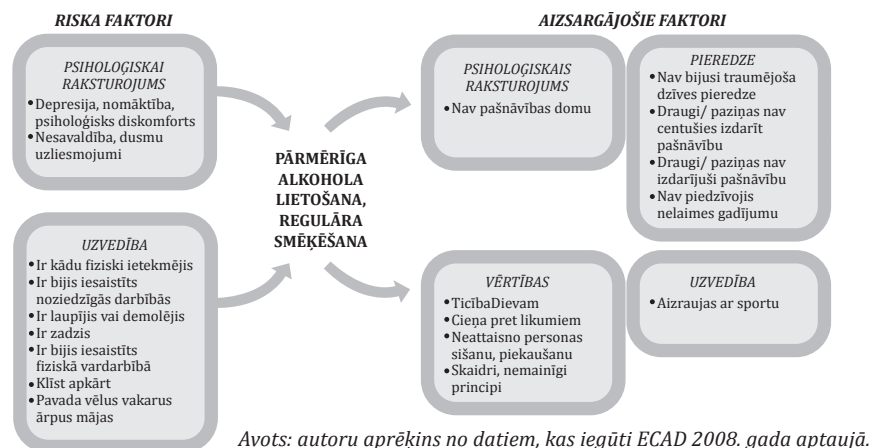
RISKA FAKTORI

AIZSARGĀJOŠIE FAKTORI

PSIHOLOĢISKAI RAKSTUROJUMS
•Depresija, nomāktība, psiholoģisks diskomforts
•Nesavaldība, dusmu uzliesmojumi

UZVEDĪBA
•Ir kādu fiziski ietekmējis
•Ir bijis iesaistīts noziedzīgās darbībās
•Ir laupījis vai demolējis
•Ir zadzis
•Ir bijis iesaistīts fiziskā vardarbībā
•Klīst apkārt
•Pavada vēlus vakarus ārpus mājas

PĀRMĒRĪGA ALKOHOLA LIETOŠANA, REGULĀRA SMĒĶĒŠANA

PSIHOLOĢISKAIS RAKSTUROJUMS
•Nav pašnāvības domu

PIEREDZE
•Nav bijusi traumējoša dzīves pieredze
•Draugi/ paziņas nav centušies izdarīt pašnāvību
•Draugi/ paziņas nav izdarījuši pašnāvību
•Nav piedzīvojis nelaimes gadījumu

VĒRTĪBAS
•TicībaDievam
•Cieņa pret likumiem
•Neattaisno personas sišanu, piekaušanu
•Skaidri, nemainīgi principi

UZVEDĪBA
•Aizraujas ar sportu

Avots: autoru aprēķins no datiem, kas iegūti ECAD 2008. gada aptaujā.